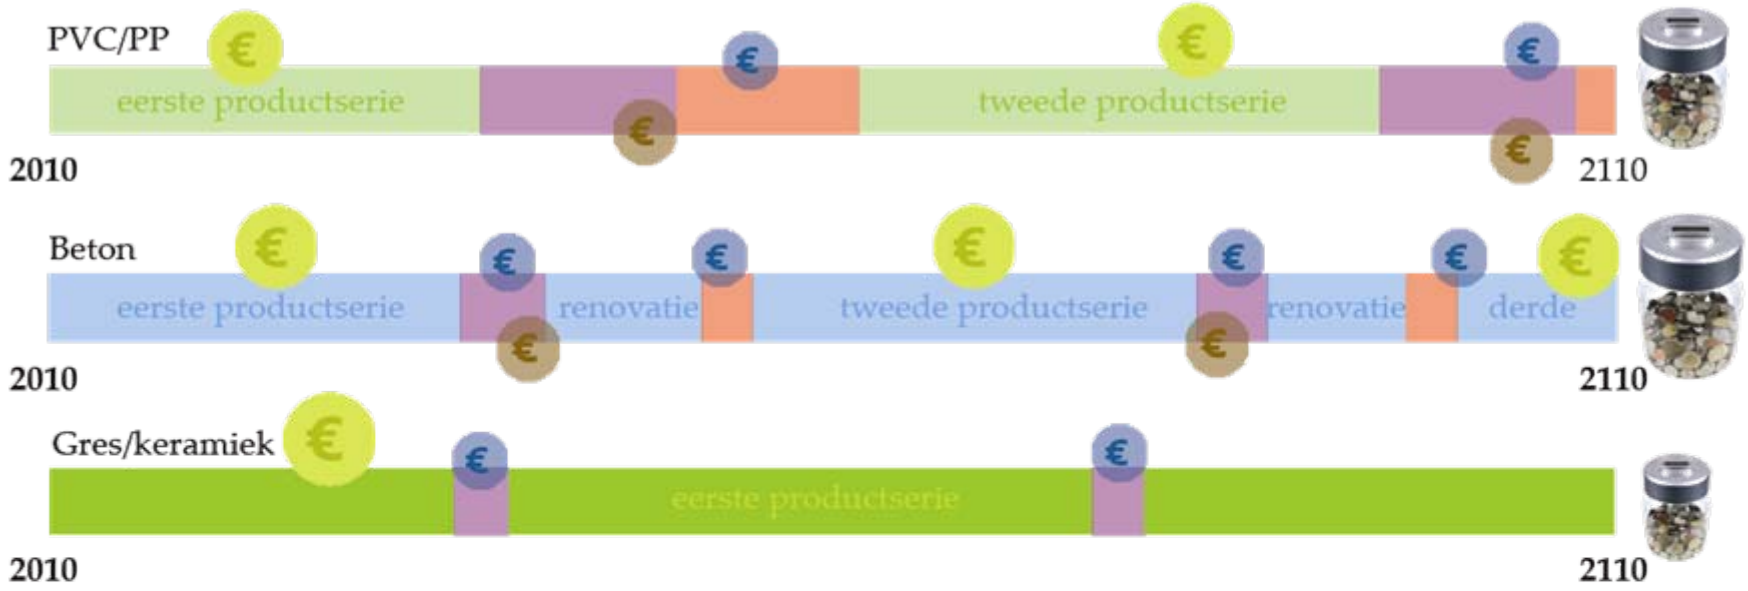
PVC/PP

€ € € € € €

eerste productserie

tweede productserie

2010

2110

Beton

€ € € € € € € € €

eerste productserie

renovatie

tweede productserie

renovatie

derde

2010

2110

Gres/keramiek

€ € €

eerste productserie

2010

2110